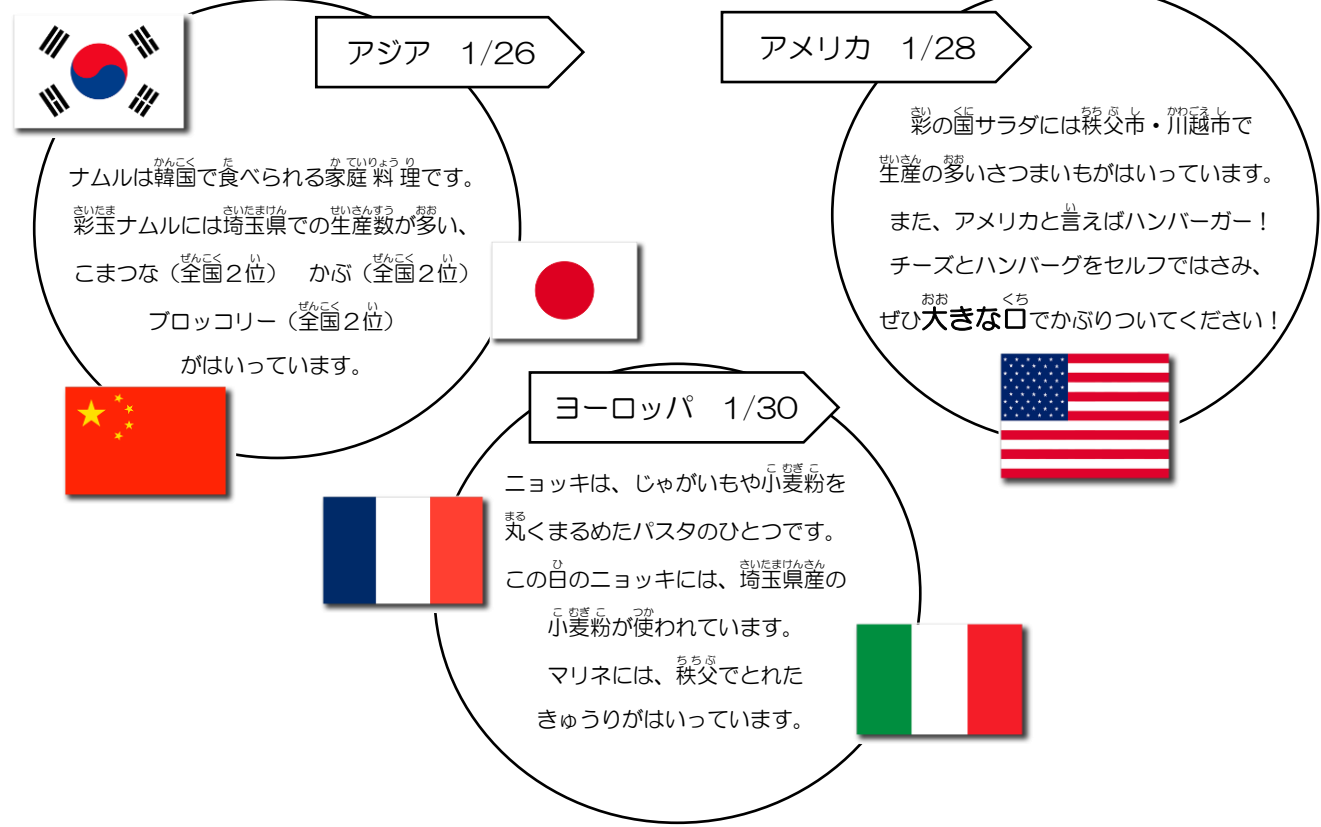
アジア　1/26

ナムルは韓国で食べられる家庭料理です。
彩玉ナムルには埼玉県での生産数が多い、
こまつな（全国２位）　かぶ（全国２位）
ブロッコリー（全国２位）
がはいっています。

アメリカ　1/28

彩の国サラダには秩父市・川越市で
生産の多いさつまいもがはいっています。
また、アメリカと言えばハンバーガー！
チーズとハンバーグをセルフではさみ、
ぜひ大きな口でかぶりついてください！

ヨーロッパ　1/30

ニョッキは、じゃがいもや小麦粉を
丸くまるめたパスタのひとつです。
この日のニョッキには、埼玉県産の
小麦粉が使われています。
マリネには、秩父でとれた
きゅうりがはいっています。